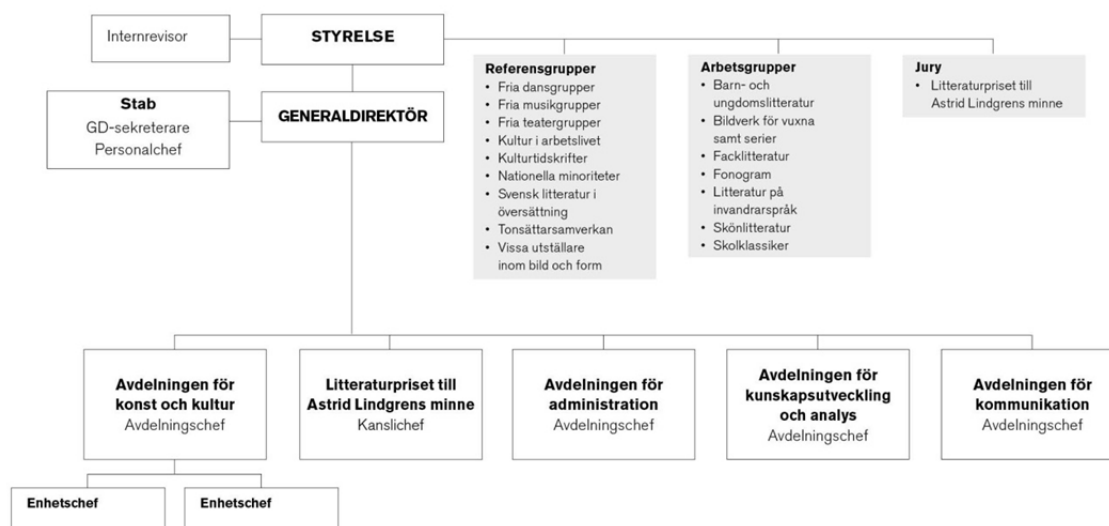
Internrevisor

STYRELSE

Stab
GD-sekreterare
Personalchef

GENERALDIREKTÖR

Referensgrupper
- Fria dansgrupper
- Fria musikgrupper
- Fria teatergrupper
- Kultur i arbetslivet
- Kulturtidskrifter
- Nationella minoriteter
- Svensk litteratur i översättning
- Tonsättarsamverkan
- Vissa utställare inom bild och form

Arbetsgrupper
- Barn- och ungdomslitteratur
- Bildverk för vuxna samt serier
- Facklitteratur
- Fonogram
- Litteratur på invandrarspråk
- Skönlitteratur
- Skolklassiker

Jury
- Litteraturpriset till Astrid Lindgrens minne

Avdelningen för konst och kultur
Avdelningschef

Litteraturpriset till Astrid Lindgrens minne
Kanslichef

Avdelningen för administration
Avdelningschef

Avdelningen för kunskapsutveckling och analys
Avdelningschef

Avdelningen för kommunikation
Avdelningschef

Enhetschef

Enhetschef